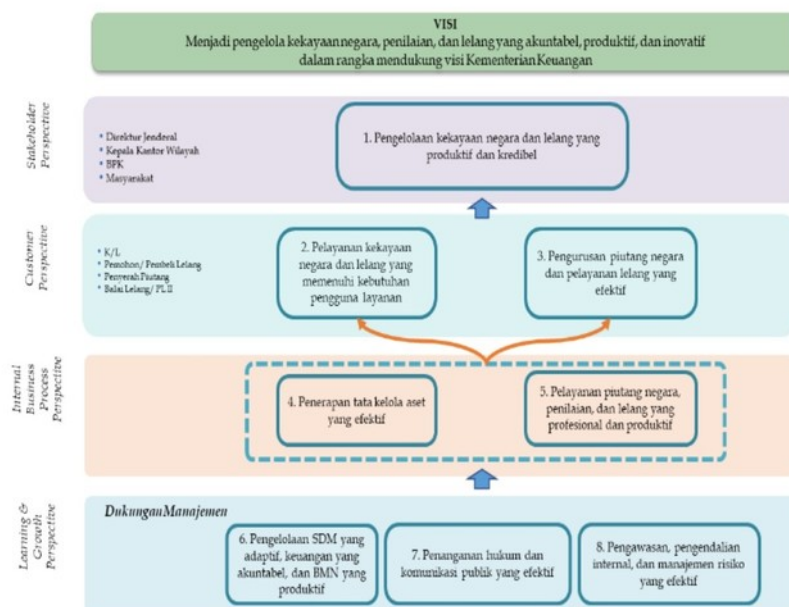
VISI
Menjadi pengelola kekayaan negara, penilaian, dan lelang yang akuntabel, produktif, dan inovatif dalam rangka mendukung visi Kementerian Keuangan

Stakeholder Perspective

• Direktur Jenderal
• Kepala Kantor Wilayah
• BPK
• Masyarakat

1. Pengelolaan kekayaan negara dan lelang yang produktif dan kredibel

Customer Perspective

• K/L
• Pemohon/ Pembeli Lelang
• Penyerah Piutang
• Balai Lelang/ PL II

2. Pelayanan kekayaan negara dan lelang yang memenuhi kebutuhan pengguna layanan

3. Pengurusan piutang negara dan pelayanan lelang yang efektif

Internal Business Process Perspective

4. Penerapan tata kelola aset yang efektif

5. Pelayanan piutang negara, penilaian, dan lelang yang profesional dan produktif

Learning & Growth Perspective

Dukungan Manajemen

6. Pengelolaan SDM yang adaptif, keuangan yang akuntabel, dan BMN yang produktif

7. Penanganan hukum dan komunikasi publik yang efektif

8. Pengawasan, pengendalian internal, dan manajemen risiko yang efektif